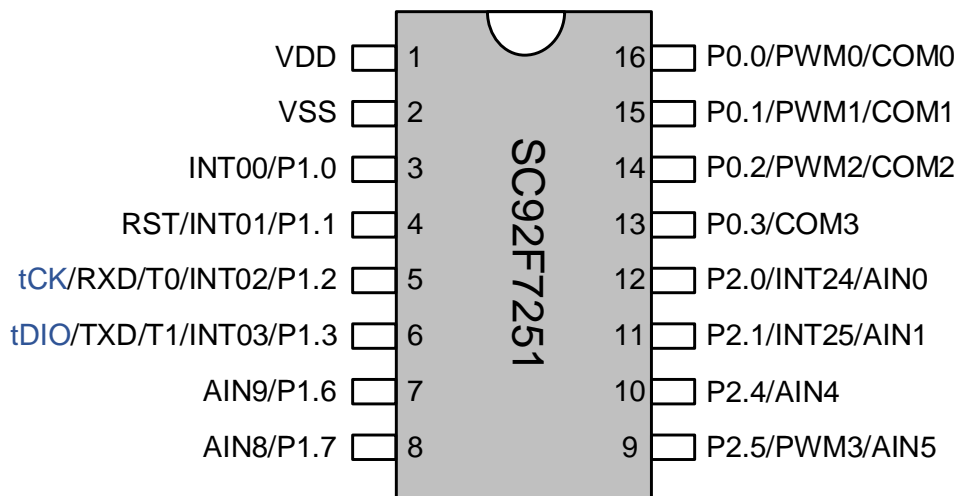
VDD 1
VSS 2
INT00/P1.0 3
RST/INT01/P1.1 4
tCK/RXD/T0/INT02/P1.2 5
tDIO/TXD/T1/INT03/P1.3 6
AIN9/P1.6 7
AIN8/P1.7 8

SC92F7251

16 P0.0/PWM0/COM0
15 P0.1/PWM1/COM1
14 P0.2/PWM2/COM2
13 P0.3/COM3
12 P2.0/INT24/AIN0
11 P2.1/INT25/AIN1
10 P2.4/AIN4
9 P2.5/PWM3/AIN5